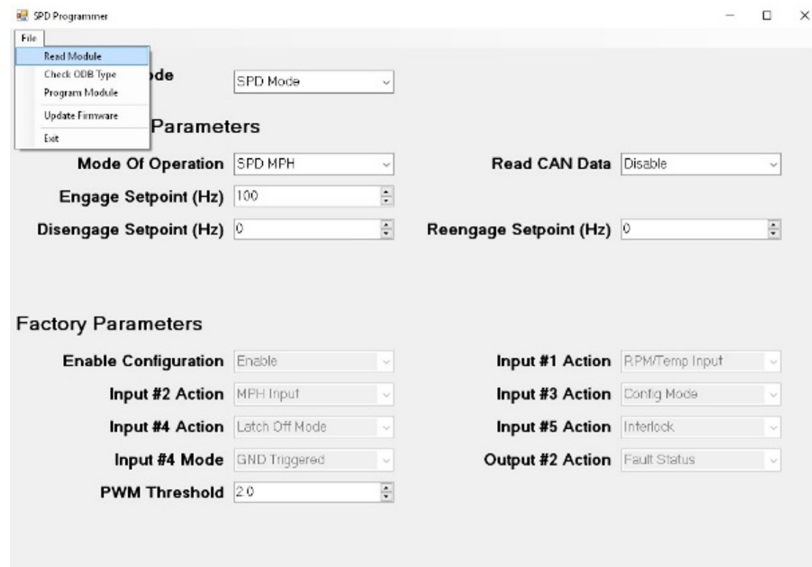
SPD Programmer

File

Read Module
Check ODB Type
Program Module
Update Firmware
Exit

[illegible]ode SPD Mode

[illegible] Parameters

Mode Of Operation SPD MPH

Read CAN Data Disable

Engage Setpoint (Hz) 100

Disengage Setpoint (Hz) 0

Reengage Setpoint (Hz) 0

Factory Parameters

Enable Configuration Enable

Input #1 Action RPM/Temp Input

Input #2 Action MPH Input

Input #3 Action Config Mode

Input #4 Action Latch Off Mode

Input #5 Action Interlock

Input #4 Mode GND Triggered

Output #2 Action Fault Status

PWM Threshold 2.0